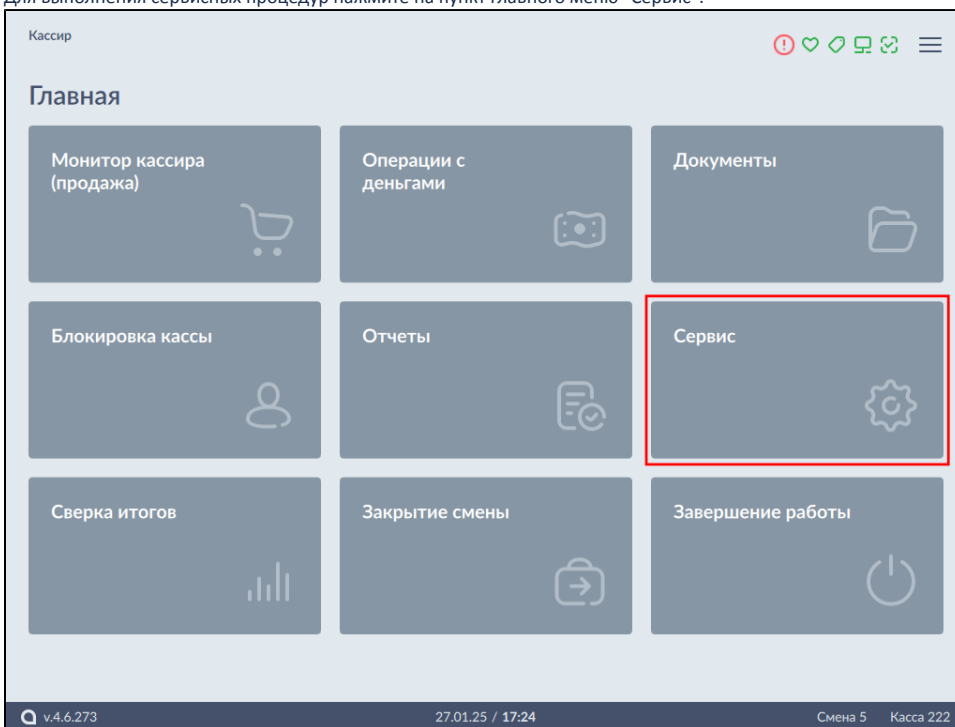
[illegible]

Кассир

Главная

Монитор кассира (продажа)

Операции с деньгами

Документы

Блокировка кассы

Отчеты

Сервис

Сверка итогов

Закрытие смены

Завершение работы

v.4.6.273

27.01.25 / 17:24

Смена 5 Касса 222